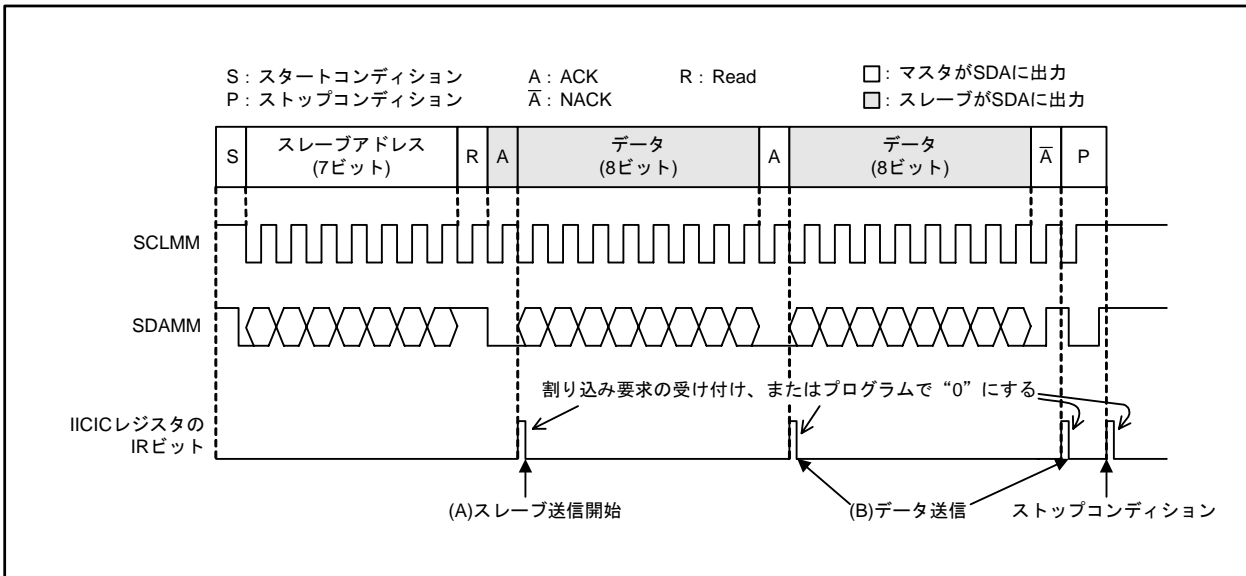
S：スタートコンディション
P：ストップコンディション

A：ACK
$\overline{A}$：NACK

R：Read

□：マスタがSDAに出力
□：スレーブがSDAに出力

| S | スレーブアドレス (7ビット) | R | A | データ (8ビット) | A | データ (8ビット) | $\overline{A}$ | P |
|---|---|---|---|---|---|---|---|---|

SCLMM

SDAMM

割り込み要求の受け付け、またはプログラムで“0”にする

IICICレジスタの IRビット

(A)スレーブ送信開始

(B)データ送信

ストップコンディション